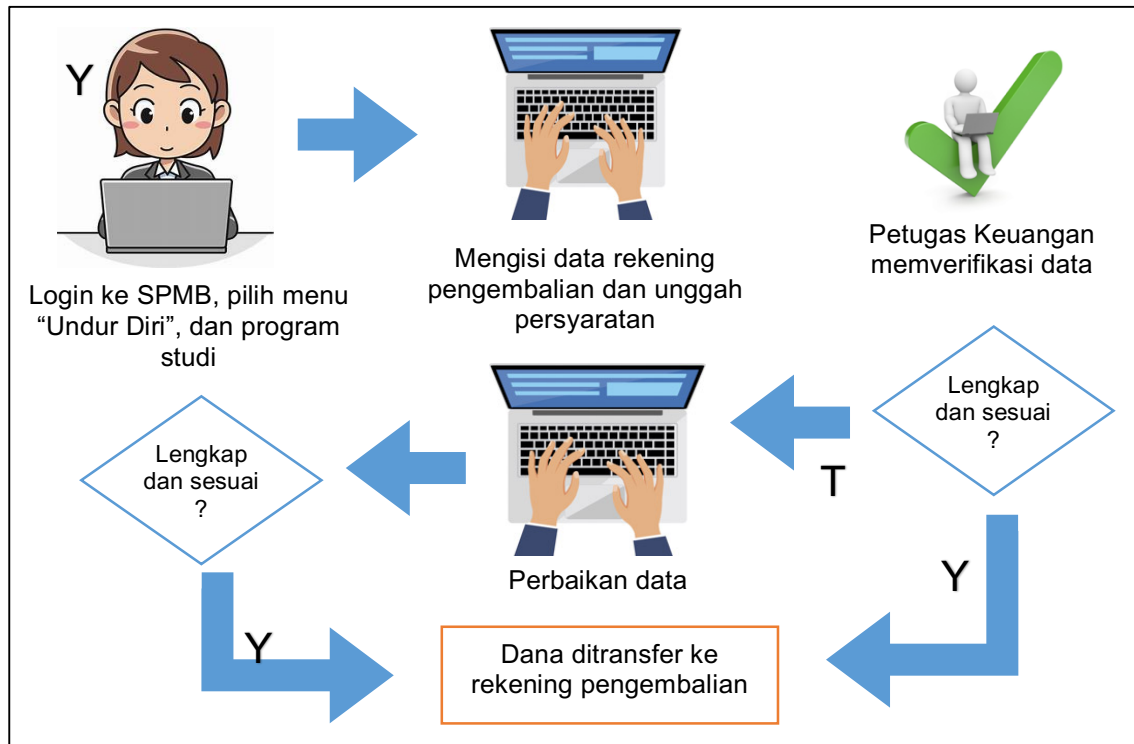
Y

Login ke SPMB, pilih menu “Undur Diri”, dan program studi

Mengisi data rekening pengembalian dan unggah persyaratan

Petugas Keuangan memverifikasi data

Lengkap dan sesuai ?

T

Perbaikan data

Lengkap dan sesuai ?

Y

Y

Dana ditransfer ke rekening pengembalian